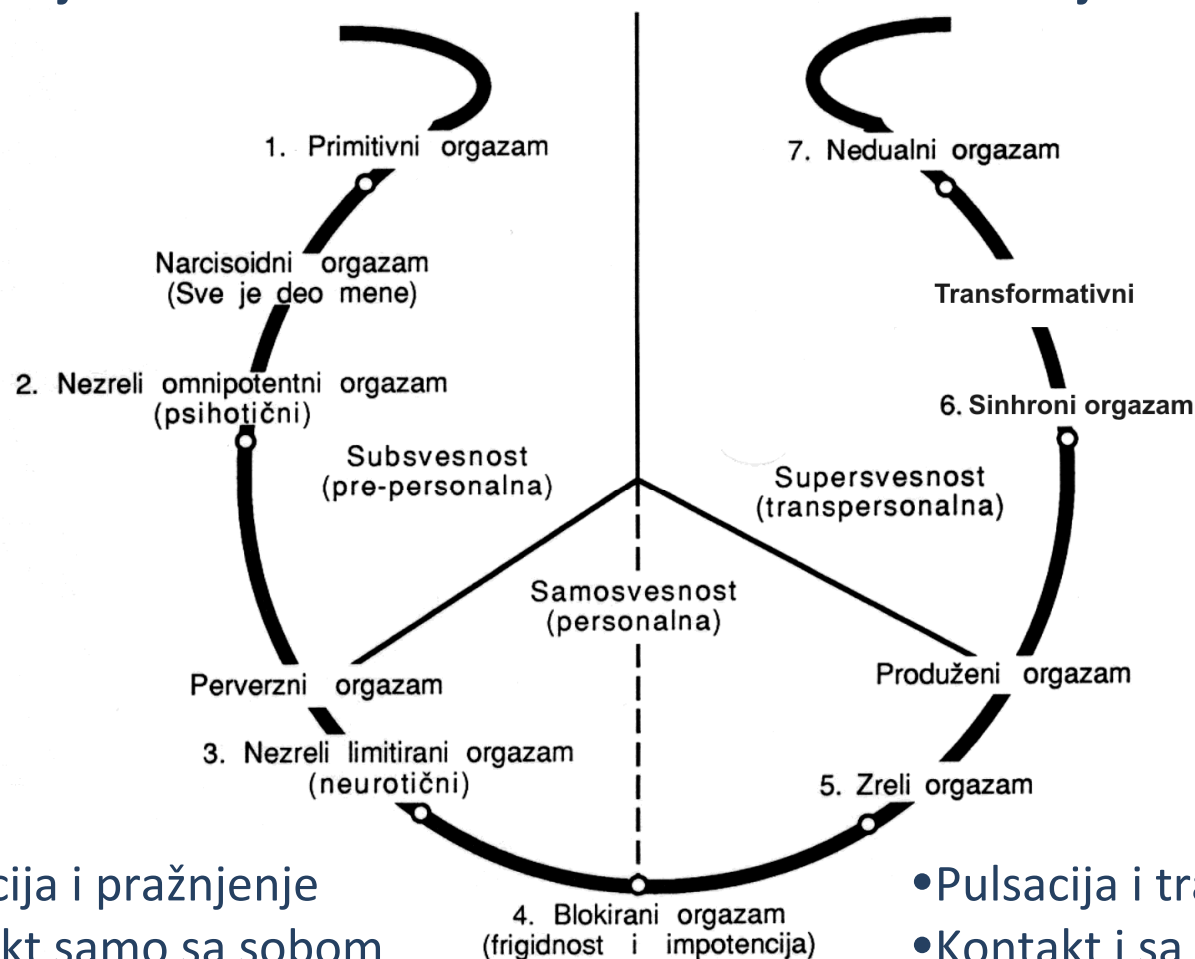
1. Primitivni orgazam

Narcisoidni orgazam (Sve je deo mene)

2. Nezreli omnipotentni orgazam (psihotični)

Subsvesnost (pre-personalna)

Perverzni orgazam

3. Nezreli limitirani orgazam (neurotični)

Samosvesnost (personalna)

4. Blokirani orgazam (frigidnost i impotencija)

7. Nedualni orgazam

Transformativni

6. Sinhroni orgazam

Supersvesnost (transpersonalna)

Produženi orgazam

5. Zreli orgazam

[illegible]cija i pražnjenje
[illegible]kt samo sa sobom

•Pulsacija i tra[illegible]
•Kontakt i sa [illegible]